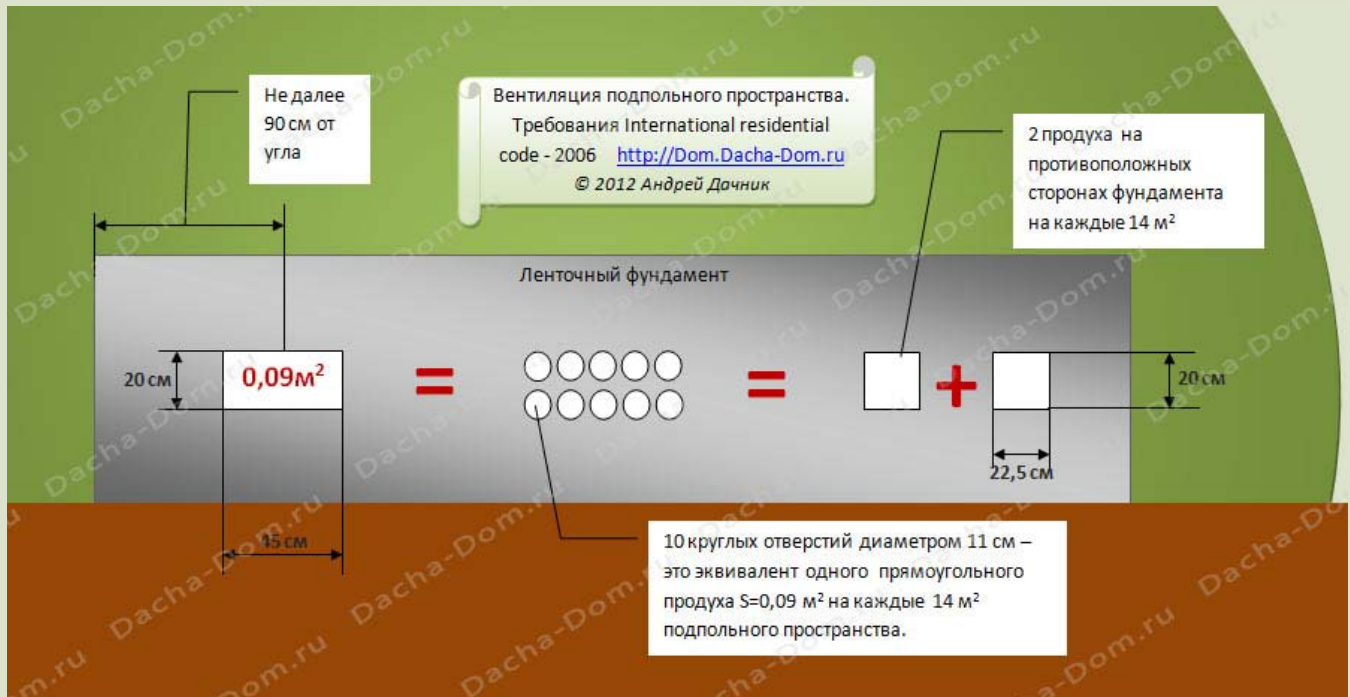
Не далее 90 см от угла

Вентиляция подпольного пространства. Требования International residential code - 2006 http://Dom.Dacha-Dom.ru
© 2012 Андрей Дачник

2 продуха на противоположных сторонах фундамента на каждые 14 м²

Ленточный фундамент

20 см

0,09м²

=

=

+

20 см

22,5 см

45 см

10 круглых отверстий диаметром 11 см – это эквивалент одного прямоугольного продуха S=0,09 м² на каждые 14 м² подпольного пространства.

Dacha-Dom.ru